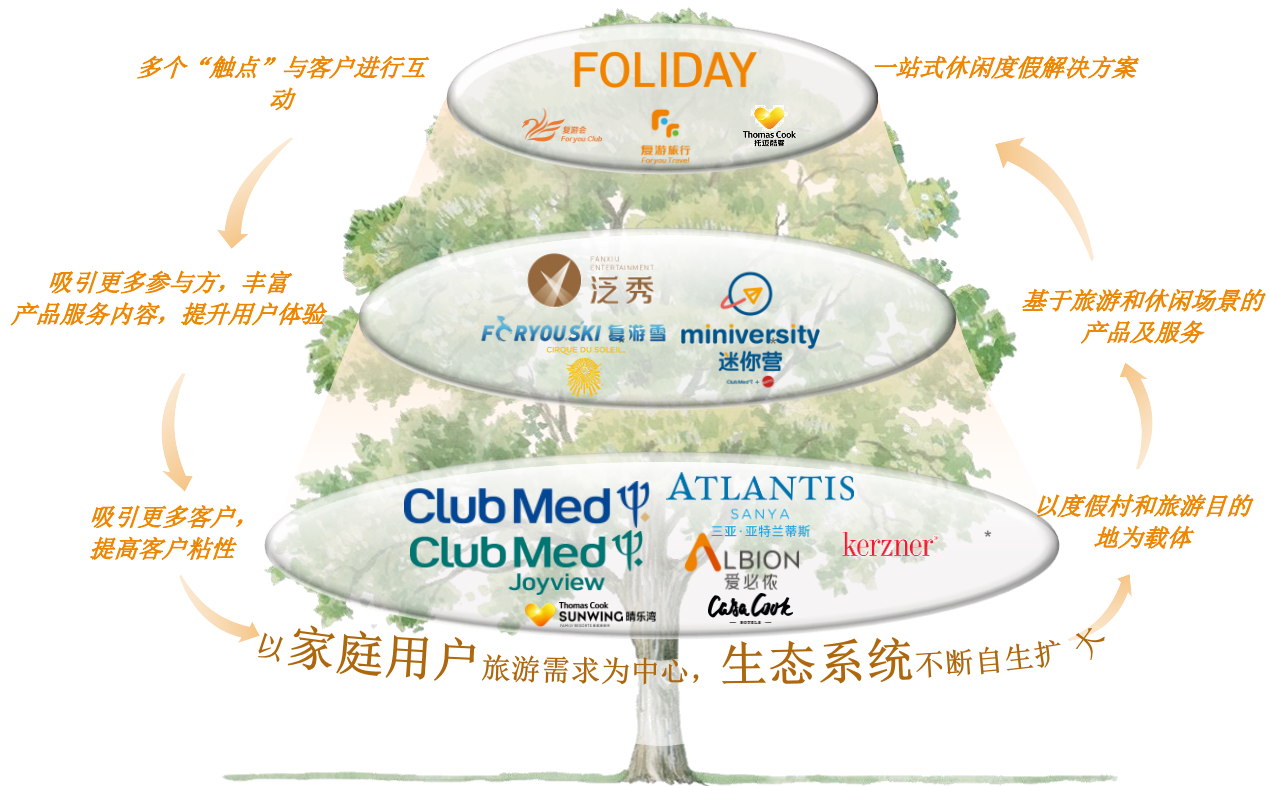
多个“触点”与客户进行互动

FOLIDAY

一站式休闲度假解决方案

复游会 Foryou Club

复游旅行 Foryou Travel

Thomas Cook 托迈酷客

吸引更多参与方，丰富产品服务内容，提升用户体验

FANXIU ENTERTAINMENT 泛秀

FORYOUSKI 复游雪

CIRQUE DU SOLEIL

miniversity 迷你营

基于旅游和休闲场景的产品及服务

吸引更多客户，提高客户粘性

Club Med

Club Med Joyview

ATLANTIS SANYA 三亚·亚特兰蒂斯

ALBION 爱必侬

kerzner

Thomas Cook SUNWING 晴乐湾

Casa Cook

以度假村和旅游目的地为载体

以家庭用户旅游需求为中心，生态系统不断自生扩大